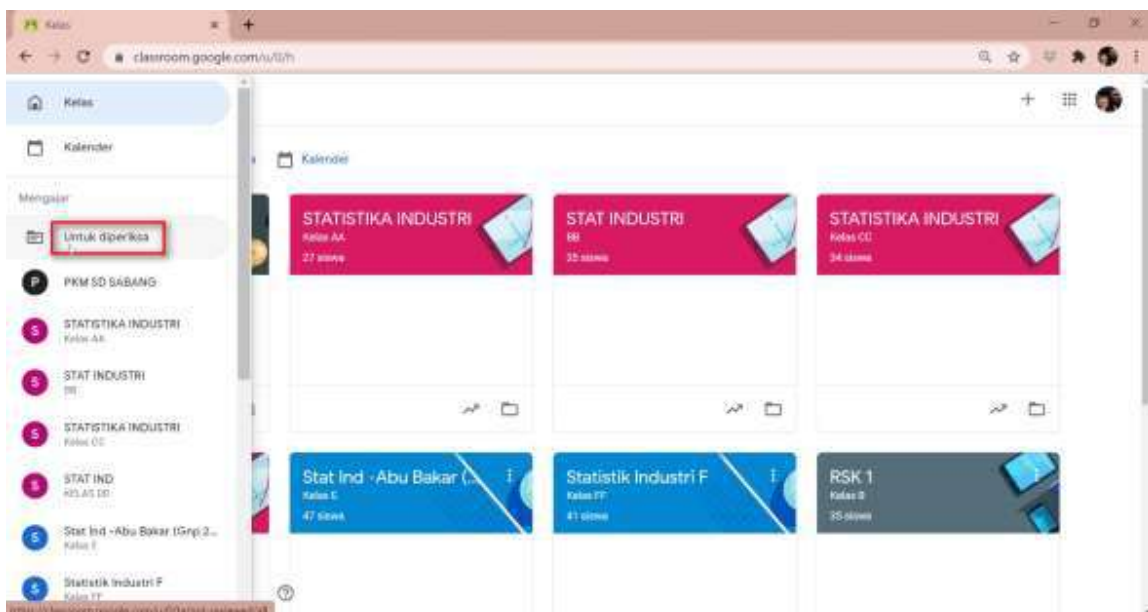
Kelas

classroom.google.com/u/0/h

Kelas

Kalender

Mengajar

Untuk diperiksa

P PKM SD SABANG

S STATISTIKA INDUSTRI Kelas AA

S STAT INDUSTRI BB

S STATISTIKA INDUSTRI Kelas CC

S STAT IND KELAS DD

S Stat Ind -Abu Bakar (Gnp 2...) Kelas E

S Statistik Industri F Kelas FF

Kalender

STATISTIKA INDUSTRI
Kelas AA
27 siswa

STAT INDUSTRI
BB
35 siswa

STATISTIKA INDUSTRI
Kelas CC
34 siswa

Stat Ind -Abu Bakar (...
Kelas E
47 siswa

Statistik Industri F
Kelas FF
41 siswa

RSK 1
Kelas B
35 siswa